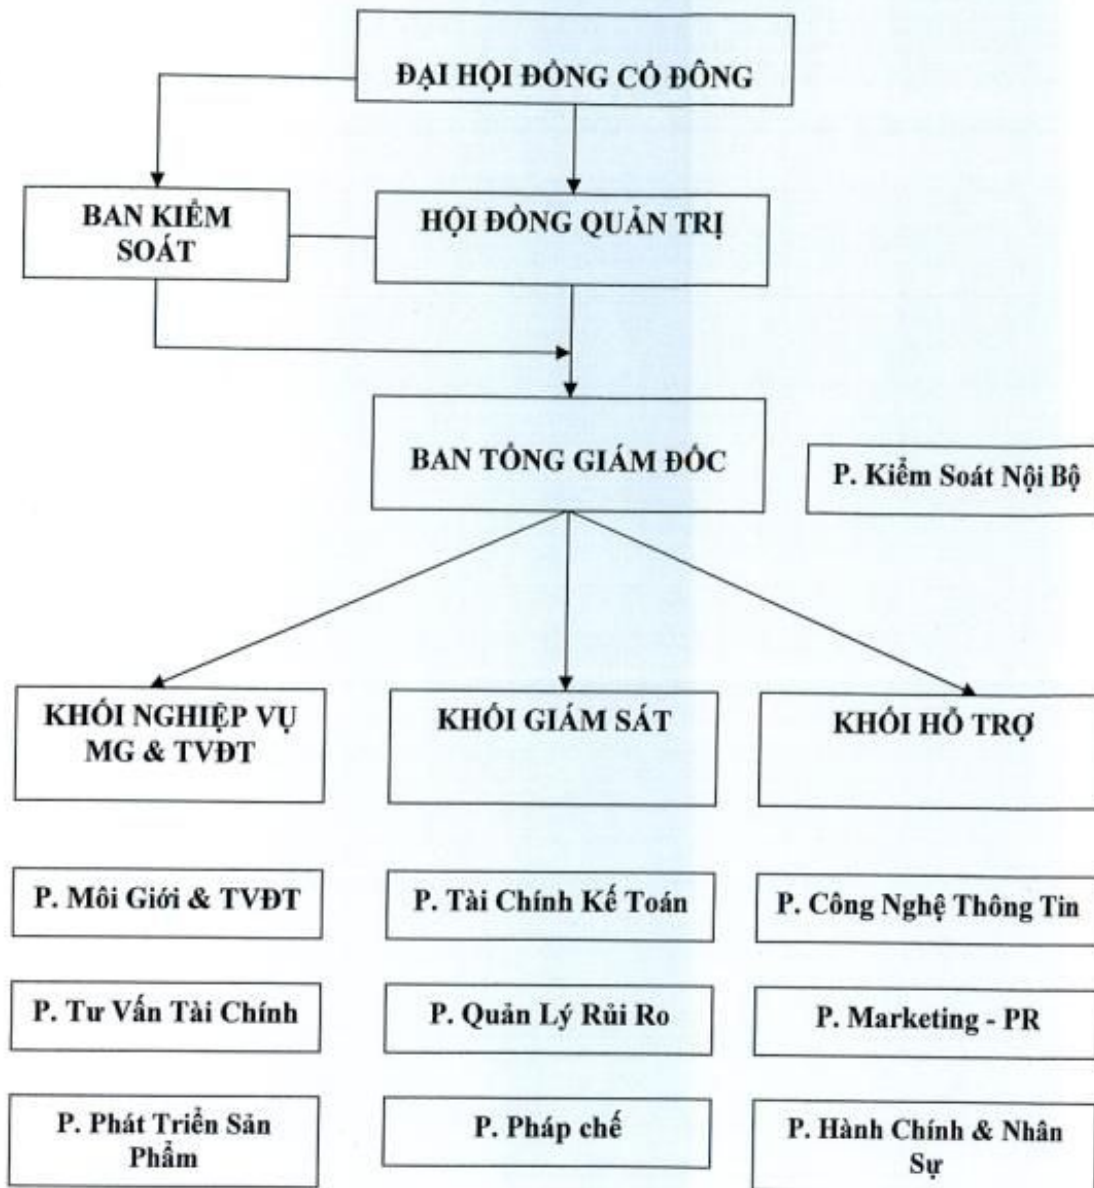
ĐẠI HỘI ĐỒNG CỔ ĐÔNG

BAN KIỂM SOÁT

HỘI ĐỒNG QUẢN TRỊ

BAN TỔNG GIÁM ĐỐC

P. Kiểm Soát Nội Bộ

KHỐI NGHIỆP VỤ MG & TVĐT

KHỐI GIÁM SÁT

KHỐI HỖ TRỢ

P. Môi Giới & TVĐT

P. Tài Chính Kế Toán

P. Công Nghệ Thông Tin

P. Tư Vấn Tài Chính

P. Quản Lý Rủi Ro

P. Marketing - PR

P. Phát Triển Sản Phẩm

P. Pháp chế

P. Hành Chính & Nhân Sự